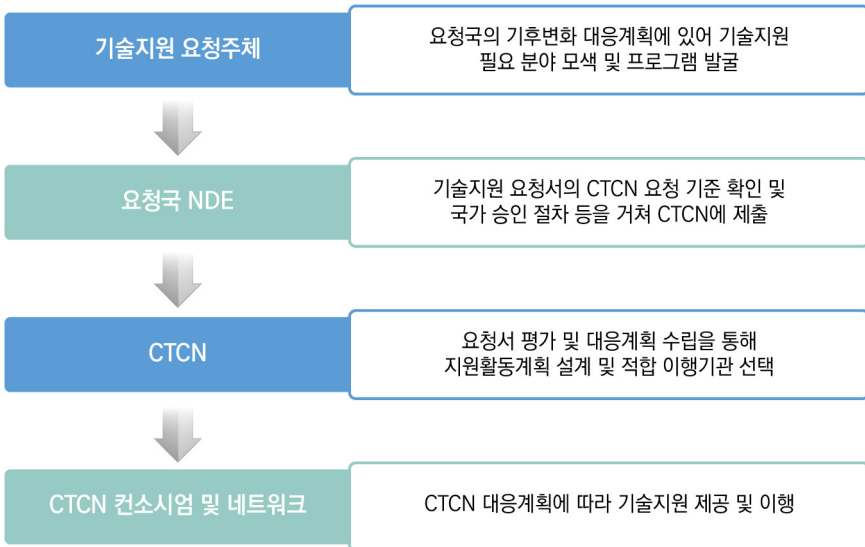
기술지원 요청주체

요청국의 기후변화 대응계획에 있어 기술지원 필요 분야 모색 및 프로그램 발굴

요청국 NDE

기술지원 요청서의 CTCN 요청 기준 확인 및 국가 승인 절차 등을 거쳐 CTCN에 제출

CTCN

요청서 평가 및 대응계획 수립을 통해 지원활동계획 설계 및 적합 이행기관 선택

CTCN 컨소시엄 및 네트워크

CTCN 대응계획에 따라 기술지원 제공 및 이행